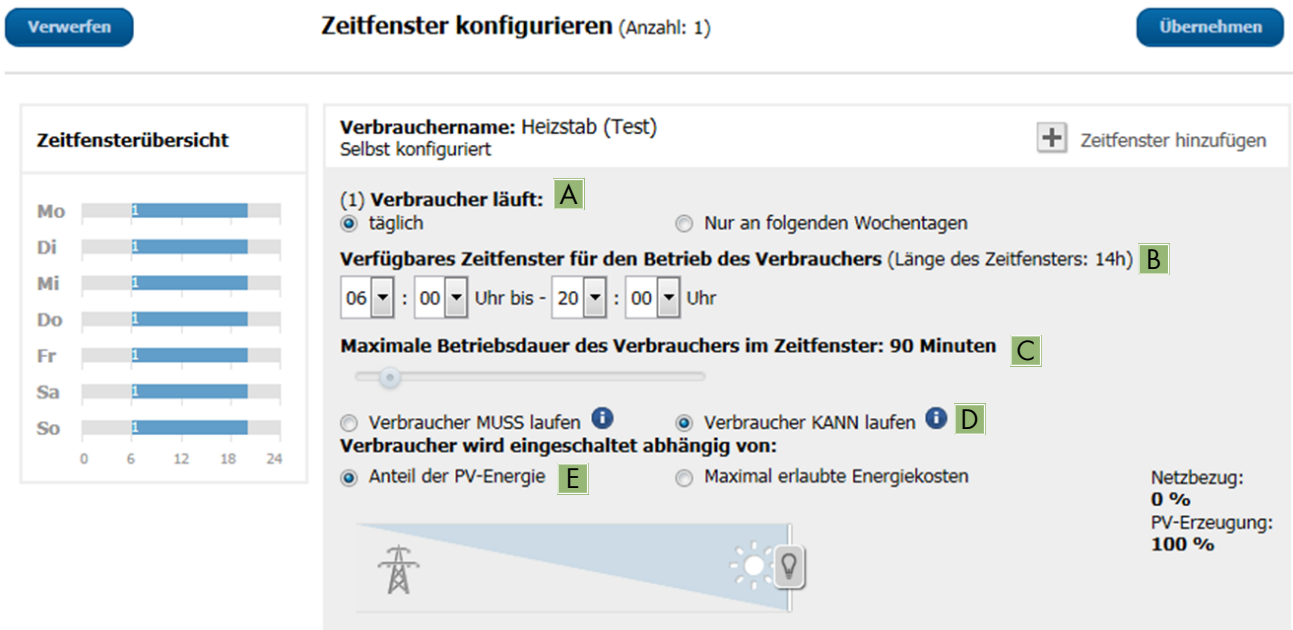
Verwerfen

Zeitfenster konfigurieren (Anzahl: 1)

Übernehmen

Zeitfensterübersicht

| | |
|---|---|
| Mo | 1 |
| Di | 1 |
| Mi | 1 |
| Do | 1 |
| Fr | 1 |
| Sa | 1 |
| So | 1 |

0 6 12 18 24

Verbrauchername: Heizstab (Test)
Selbst konfiguriert

Zeitfenster hinzufügen

(1) Verbraucher läuft: A

täglich

Nur an folgenden Wochentagen

Verfügbares Zeitfenster für den Betrieb des Verbrauchers (Länge des Zeitfensters: 14h) B

06 : 00 Uhr bis - 20 : 00 Uhr

Maximale Betriebsdauer des Verbrauchers im Zeitfenster: 90 Minuten C

Verbraucher MUSS laufen

Verbraucher KANN laufen D

Verbraucher wird eingeschaltet abhängig von:

Anteil der PV-Energie E

Maximal erlaubte Energiekosten

Netzbezug:
0 %
PV-Erzeugung:
100 %